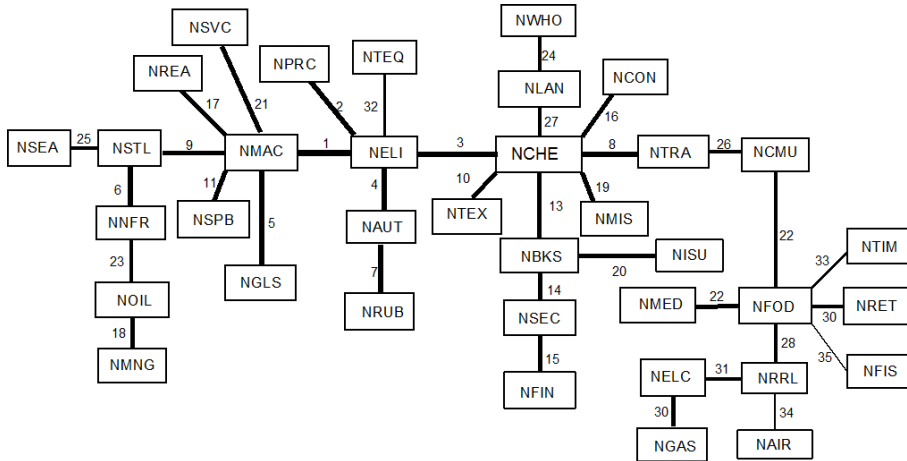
NSVC
NWHO
24
NPRC
NTEQ
NREA
NLAN
NCON
21
17
2
32
27
16
NSEA
25
NSTL
9
NMAC
1
NELI
3
NCHE
8
NTRA
26
NCMU
6
11
4
10
19
NNFR
NSPB
5
NAUT
NTEX
13
NMIS
22
NTIM
33
23
7
NBKS
NISU
20
NGLS
NOIL
14
NMED
22
NFOD
NRET
30
NRUB
NSEC
18
28
35
NMNG
15
NELC
31
NRRL
NFIS
NFIN
30
34
NGAS
NAIR